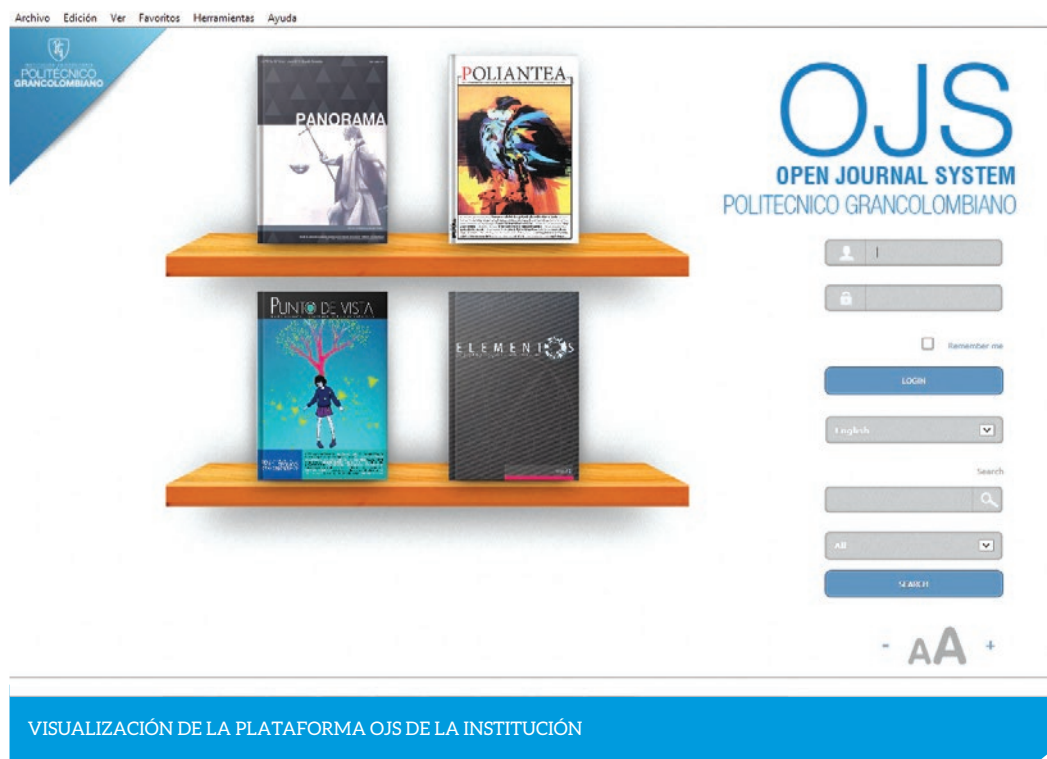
Archivo Edición Ver Favoritos Herramientas Ayuda

POLITECNICO GRANCOLOMBIANO

PANORAMA

POLIANTEA

OJS
OPEN JOURNAL SYSTEM
POLITECNICO GRANCOLOMBIANO

PUNTO DE VISTA

ELEMENTOS

Remember me

LOGIN

English

Search

All

SEARCH

- AA +

VISUALIZACIÓN DE LA PLATAFORMA OJS DE LA INSTITUCIÓN